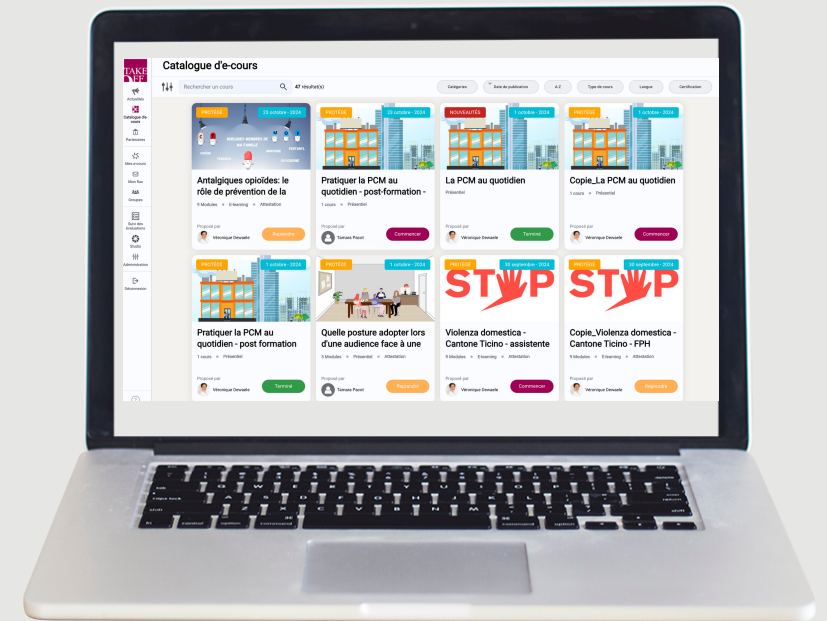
TAKE
Actualités
Catalogue de cours
Partenaires
Mes e-cours
Mon fixe
Groupes
Suivi des évaluations
Studio
Administration
Déconnexion

Catalogue d'e-cours

Rechercher un cours
47 résultat(s)
Catégories
Date de publication
A-Z
Type de cours
Langue
Certification

PROTÉGÉ
25 octobre - 2024
Antalgiques opioïdes: le rôle de prévention de la
9 Modules • E-learning • Attestation
Proposé par
Véronique Dewaele
Reprendre

PROTÉGÉ
25 octobre - 2024
Pratiquer la PCM au quotidien - post-formation -
1 cours • Présentiel
Proposé par
Tamara Pacot
Commencer

NOUVEAUTÉS
1 octobre - 2024
La PCM au quotidien
Présentiel
Proposé par
Véronique Dewaele
Terminé

PROTÉGÉ
1 octobre - 2024
Copie_La PCM au quotidien
1 cours • Présentiel
Proposé par
Véronique Dewaele
Commencer

PROTÉGÉ
1 octobre - 2024
Pratiquer la PCM au quotidien - post formation
1 cours • Présentiel
Proposé par
Véronique Dewaele
Terminé

PROTÉGÉ
1 octobre - 2024
Quelle posture adopter lors d'une audience face à une
3 Modules • Présentiel • Attestation
Proposé par
Tamara Pacot
Reprendre

PROTÉGÉ
30 septembre - 2024
STOP
Violenza domestica - Cantone Ticino - assistente
9 Modules • E-learning • Attestation
Proposé par
Véronique Dewaele
Commencer

PROTÉGÉ
30 septembre - 2024
STOP
Copie_Violenza domestica - Cantone Ticino - FPH
9 Modules • E-learning • Attestation
Proposé par
Véronique Dewaele
Reprendre